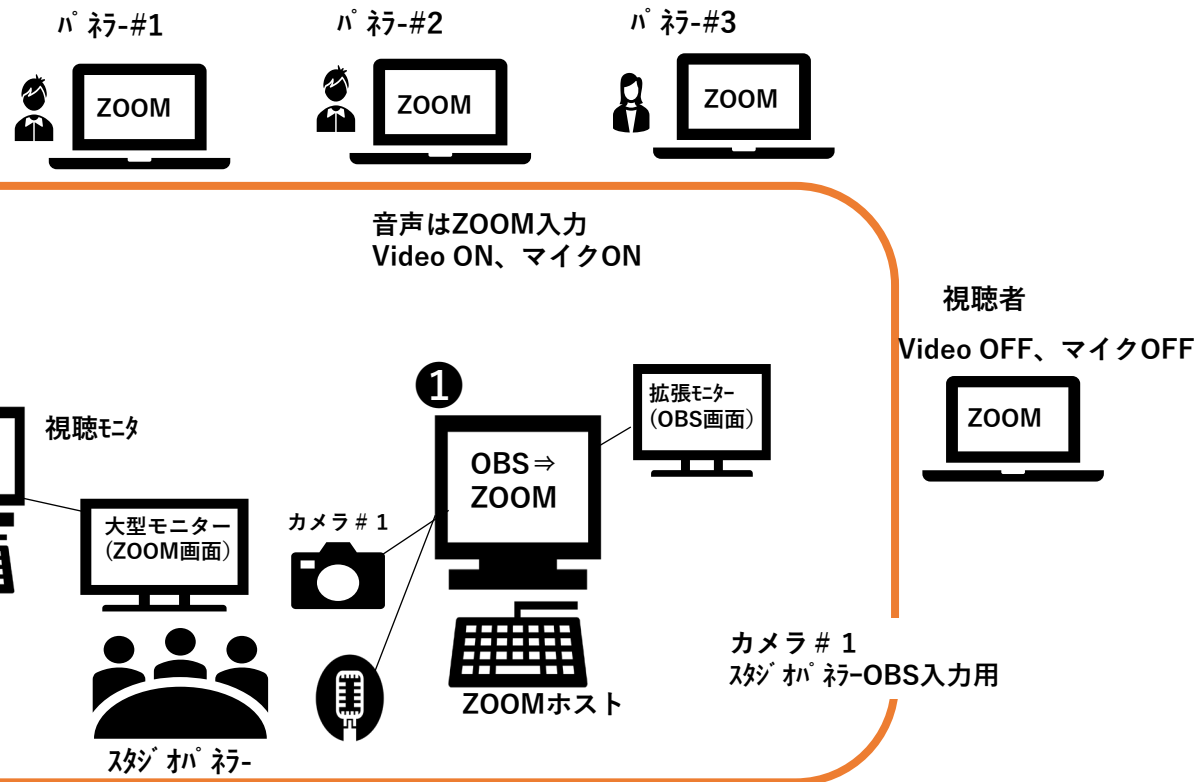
ﾊﾟﾈﾗｰ#1

ZOOM

ﾊﾟﾈﾗｰ#2

ZOOM

ﾊﾟﾈﾗｰ#3

ZOOM

音声はZOOM入力
Video ON、マイクON

視聴者
Video OFF、マイクOFF

ZOOM

❶

拡張ﾓﾆﾀｰ
(OBS画面)

OBS⇒
ZOOM

視聴ﾓﾆﾀ

大型モニター
(ZOOM画面)

カメラ＃１

ZOOMホスト

カメラ＃１
ｽﾀｼﾞｵﾊﾟﾈﾗｰOBS入力用

ｽﾀｼﾞｵﾊﾟﾈﾗｰ